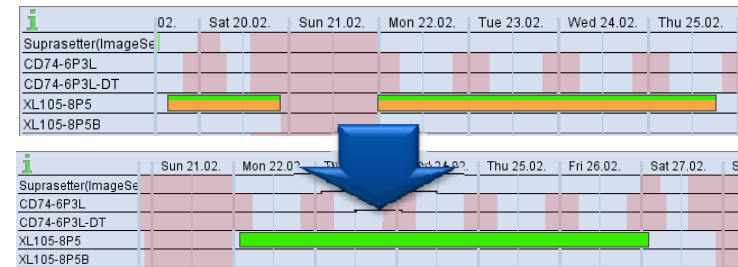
i 02. | Sat 20.02. | Sun 21.02. | Mon 22.02. | Tue 23.02. | Wed 24.02. | Thu 25.02.

Suprasetter(ImageSe
CD74-6P3L
CD74-6P3L-DT
XL105-8P5
XL105-8P5B

i | Sun 21.02. | Mon 22.02. | T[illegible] | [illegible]24.02. | Thu 25.02. | Fri 26.02. | Sat 27.02. | S

Suprasetter(ImageSe
CD74-6P3L
CD74-6P3L-DT
XL105-8P5
XL105-8P5B